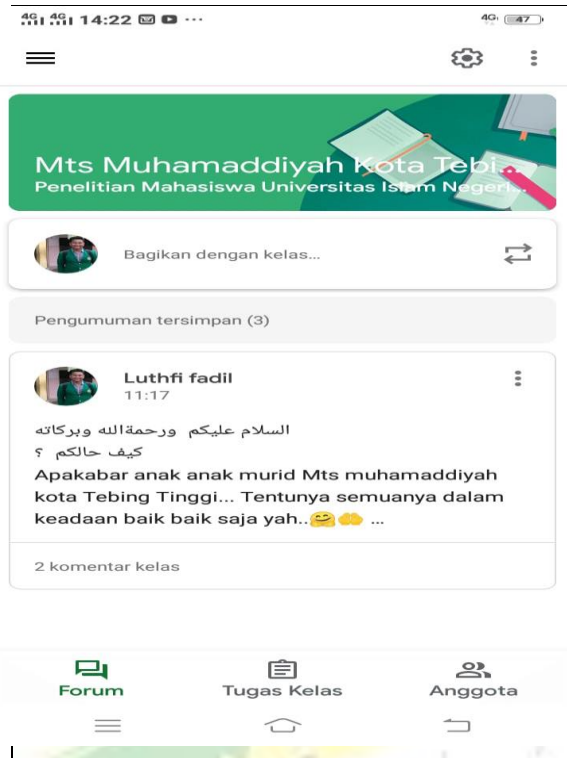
4G 4G 14:22 ···
4G 47

Mts Muhamaddiyah Kota Tebi...
Penelitian Mahasiswa Universitas Islam Negeri...

Bagikan dengan kelas...

Pengumuman tersimpan (3)

Luthfi fadil
11:17

السلام عليكم ورحمةالله وبركاته
كيف حالكم ؟
Apakabar anak anak murid Mts muhamaddiyah kota Tebing Tinggi... Tentunya semuanya dalam keadaan baik baik saja yah..🤗👐 ...

2 komentar kelas

Forum
Tugas Kelas
Anggota